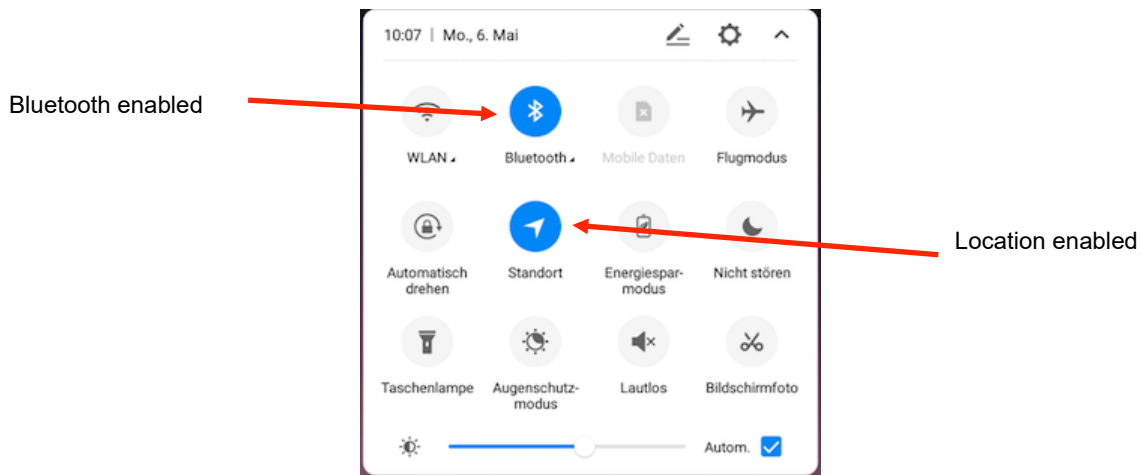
10:07 | Mo., 6. Mai

Bluetooth enabled

WLAN

Bluetooth

Mobile Daten

Flugmodus

Location enabled

Automatisch drehen

Standort

Energiesparmodus

Nicht stören

Taschenlampe

Augenschutzmodus

Lautlos

Bildschirmfoto

Autom.